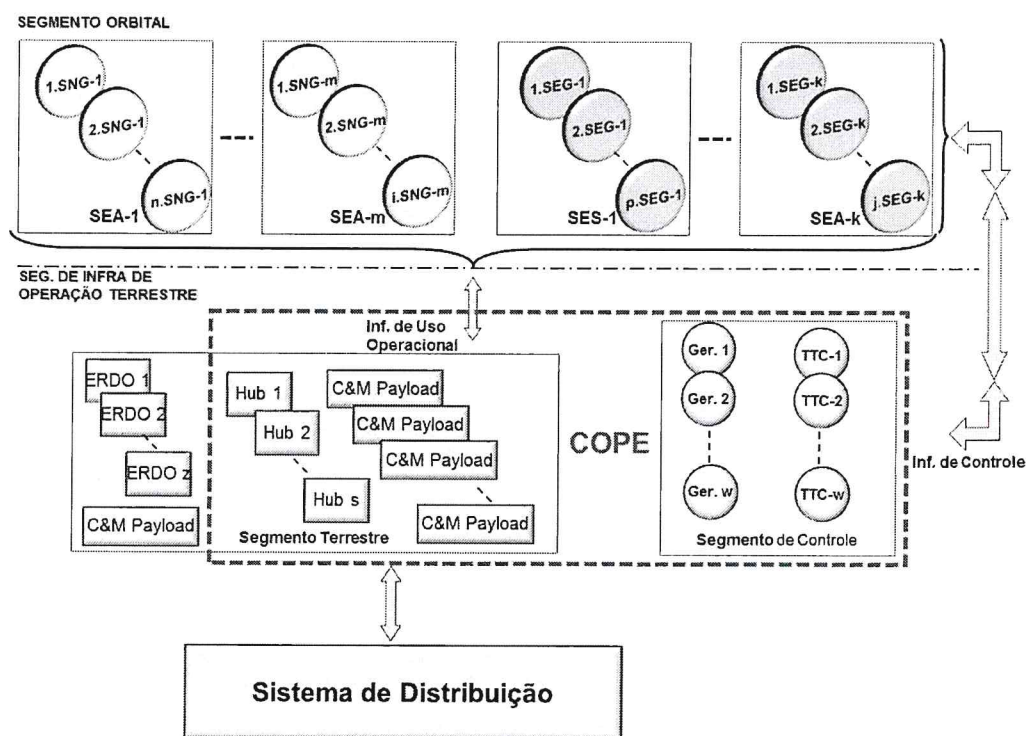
SEGMENTO ORBITAL

1.SNG-1
2.SNG-1
n.SNG-1
SEA-1

1.SNG-m
2.SNG-m
i.SNG-m
SEA-m

1.SEG-1
2.SEG-1
p.SEG-1
SES-1

1.SEG-k
2.SEG-k
j.SEG-k
SEA-k

SEG. DE INFRA DE OPERAÇÃO TERRESTRE

Inf. de Uso Operacional

ERDO 1
ERDO 2
ERDO z
C&M Payload

Hub 1
Hub 2
Hub s
C&M Payload
C&M Payload
C&M Payload
C&M Payload
Segmento Terrestre

COPE

Ger. 1
Ger. 2
Ger. w
TTC-1
TTC-2
TTC-w
Segmento de Controle

Inf. de Controle

Sistema de Distribuição